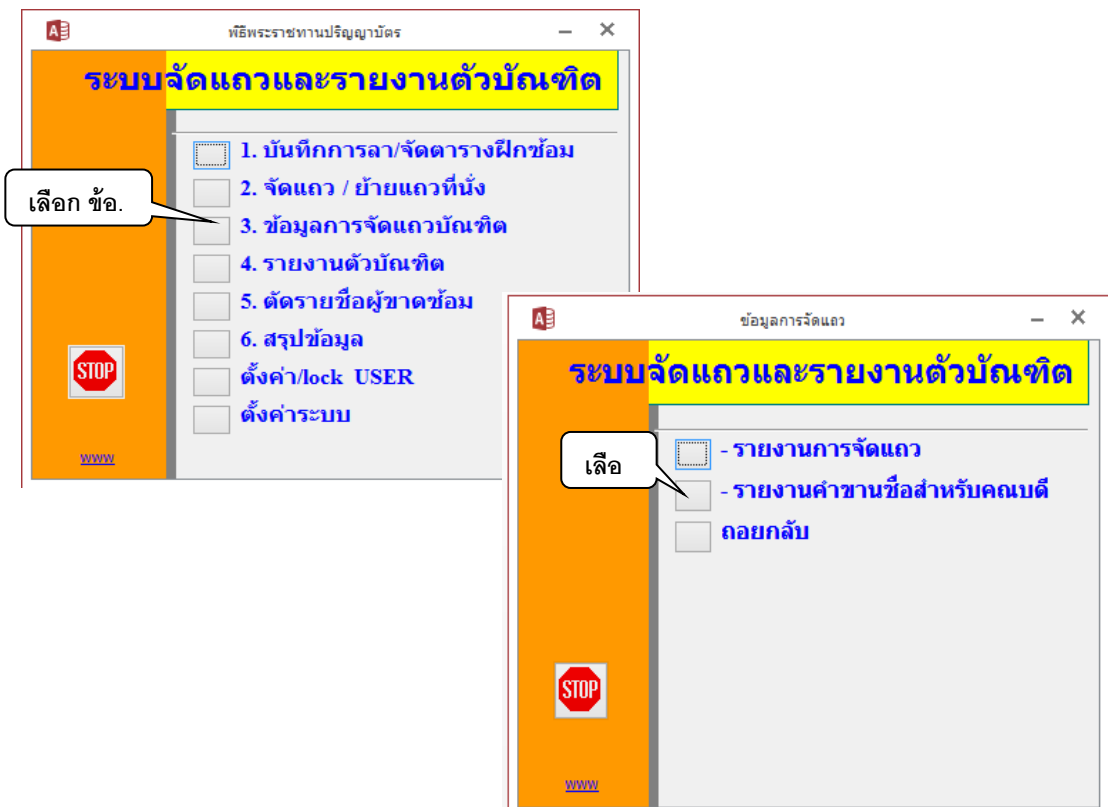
พิธีพระราชทานปริญญาบัตร

ระบบจัดแถวและรายงานตัวบัณฑิต

1. บันทึกการลา/จัดตารางฝึกซ้อม
2. จัดแถว / ย้ายแถวที่นั่ง
3. ข้อมูลการจัดแถวบัณฑิต
4. รายงานตัวบัณฑิต
5. ตัดรายชื่อผู้ขาดซ้อม
6. สรุปข้อมูล
ตั้งค่า/lock USER
ตั้งค่าระบบ

เลือก ข้อ.

STOP

www

ข้อมูลการจัดแถว

ระบบจัดแถวและรายงานตัวบัณฑิต

- รายงานการจัดแถว
- รายงานคำขานชื่อสำหรับคณบดี
ถอยกลับ

เลือ

STOP

www